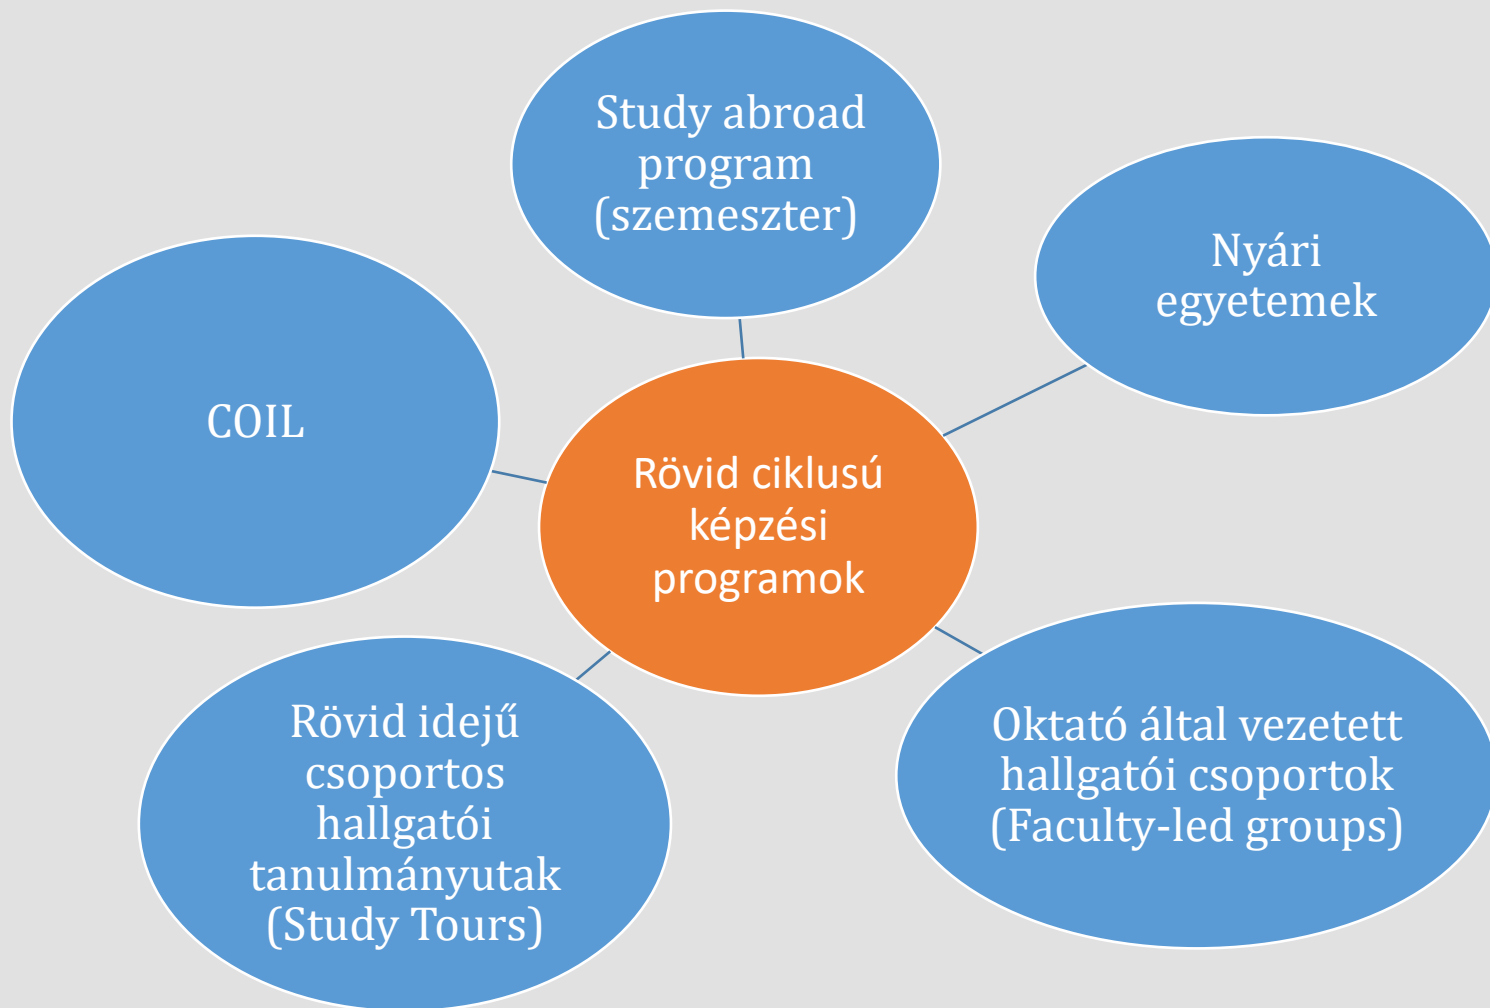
Study abroad program (szemeszter)

Nyári egyetemek

COIL

Rövid ciklusú képzési programok

Rövid idejű csoportos hallgatói tanulmányutak (Study Tours)

Oktató által vezetett hallgatói csoportok (Faculty-led groups)